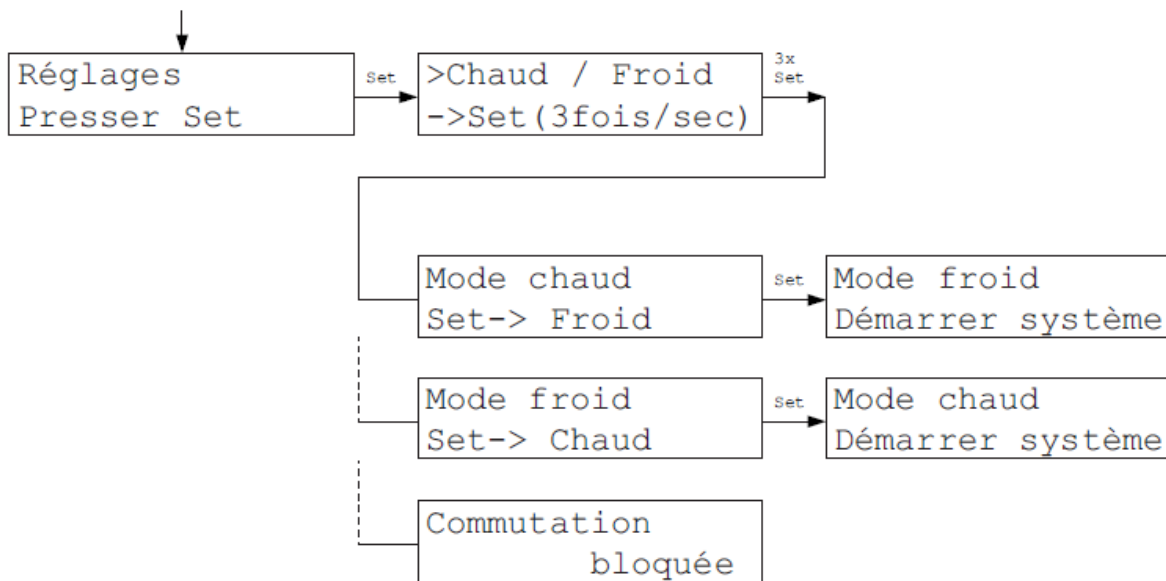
Réglages
Presser Set

Set

>Chaud / Froid
->Set(3fois/sec)

3x
Set

Mode chaud
Set-> Froid

Set

Mode froid
Démarrer système

Mode froid
Set-> Chaud

Set

Mode chaud
Démarrer système

Commutation
bloquée